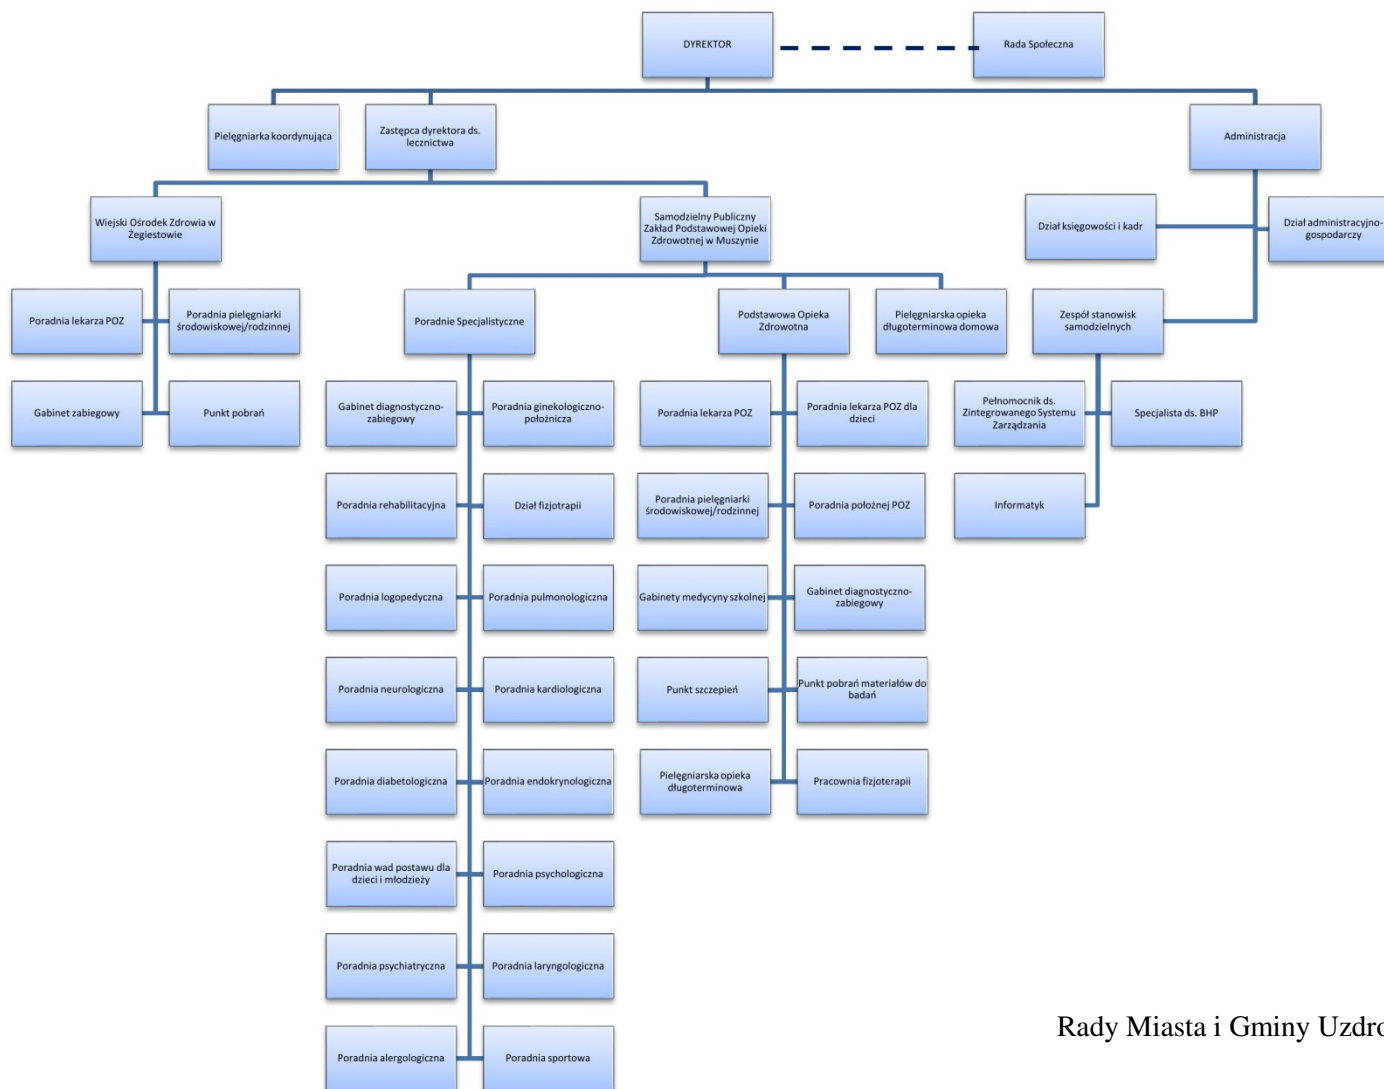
DYREKTOR

Rada Społeczna

Pielęgniarka koordynująca

Zastępca dyrektora ds. lecznictwa

Administracja

Wiejski Ośrodek Zdrowia w Żegiestowie

Samodzielny Publiczny Zakład Podstawowej Opieki Zdrowotnej w Muszynie

Dział księgowości i kadr

Dział administracyjno-gospodarczy

Poradnia lekarza POZ

Poradnia pielęgniarki środowiskowej/rodzinnej

Poradnie Specjalistyczne

Podstawowa Opieka Zdrowotna

Pielęgniarska opieka długoterminowa domowa

Zespół stanowisk samodzielnych

Gabinet zabiegowy

Punkt pobrań

Gabinet diagnostyczno-zabiegowy

Poradnia ginekologiczno-położnicza

Poradnia lekarza POZ

Poradnia lekarza POZ dla dzieci

Pełnomocnik ds. Zintegrowanego Systemu Zarządzania

Specjalista ds. BHP

Poradnia rehabilitacyjna

Dział fizjotrapii

Poradnia pielęgniarki środowiskowej/rodzinnej

Poradnia położnej POZ

Informatyk

Poradnia logopedyczna

Poradnia pulmonologiczna

Gabinety medycyny szkolnej

Gabinet diagnostyczno-zabiegowy

Poradnia neurologiczna

Poradnia kardiologiczna

Punkt szczepień

Punkt pobrań materiałów do badań

Poradnia diabetologiczna

Poradnia endokrynologiczna

Pielęgniarska opieka długoterminowa

Pracownia fizjoterapii

Poradnia wad postawu dla dzieci i młodzieży

Poradnia psychologiczna

Poradnia psychiatryczna

Poradnia laryngologiczna

Poradnia alergologiczna

Poradnia sportowa

Rady Miasta i Gminy Uzdro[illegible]